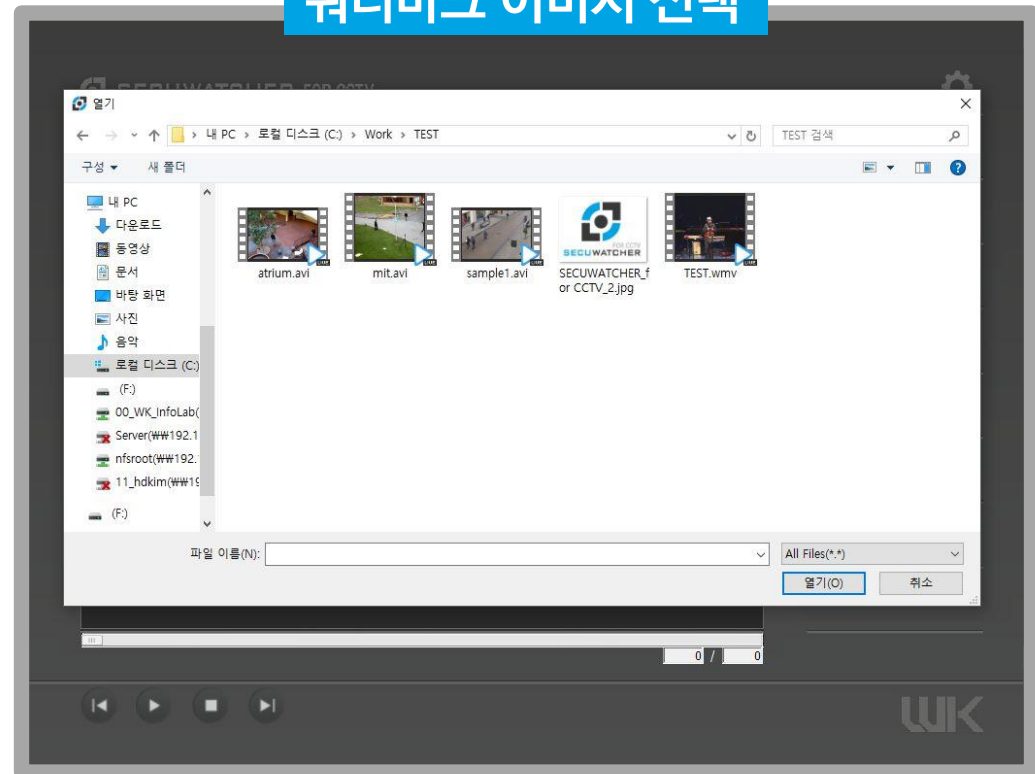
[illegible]

SECUWATCHER FOR CCTV

열기

내 PC › 로컬 디스크 (C:) › Work › TEST

TEST 검색

구성 ▾ 새 폴더

내 PC
다운로드
동영상
문서
바탕 화면
사진
음악
로컬 디스크 (C:)
(F:)
00_WK_InfoLab(
Server(₩₩192.1
nfsroot(₩₩192.
11_hdkim(₩₩19
(F:)

atrium.avi
mit.avi
sample1.avi
SECUWATCHER for CCTV_2.jpg
TEST.wmv

SECUWATCHER FOR CCTV

파일 이름(N):
All Files(*.*)
열기(O)
취소

0 / 0

WK